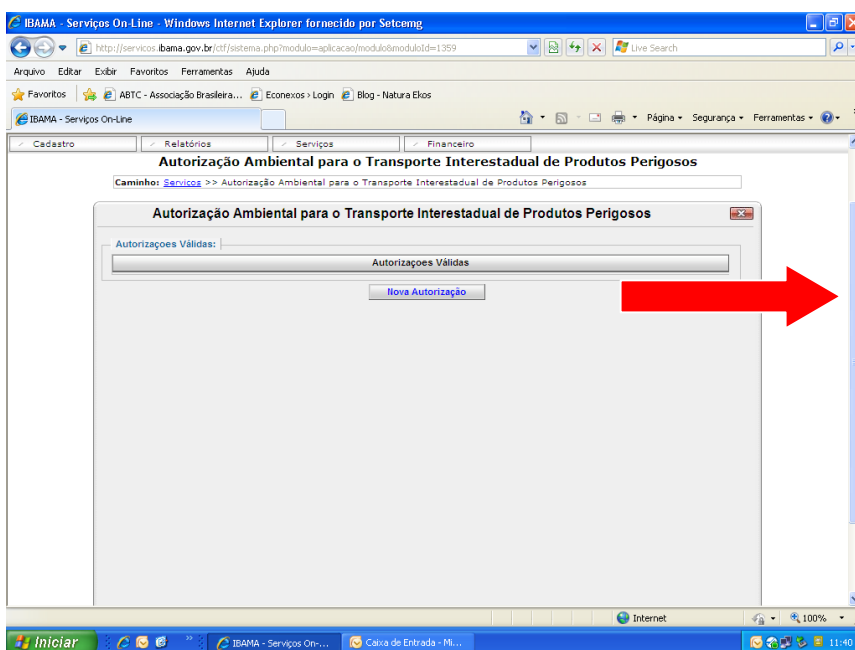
IBAMA - Serviços On-Line - Windows Internet Explorer fornecido por Setcemg

http://servicos.ibama.gov.br/ctf/sistema.php?modulo=aplicacao/modulo&moduloId=1359

Live Search

Arquivo Editar Exibir Favoritos Ferramentas Ajuda

Favoritos ABTC - Associação Brasileira... Econexos › Login Blog - Natura Ekos

IBAMA - Serviços On-Line

Página ▾ Segurança ▾ Ferramentas ▾

Cadastro Relatórios Serviços Financeiro

Autorização Ambiental para o Transporte Interestadual de Produtos Perigosos

Caminho: Serviços >> Autorização Ambiental para o Transporte Interestadual de Produtos Perigosos

Autorização Ambiental para o Transporte Interestadual de Produtos Perigosos

Autorizaçoes Válidas:

Autorizaçoes Válidas

Nova Autorização

Internet

100%

Iniciar

IBAMA - Serviços On-...

Caixa de Entrada - Mi...

11:40